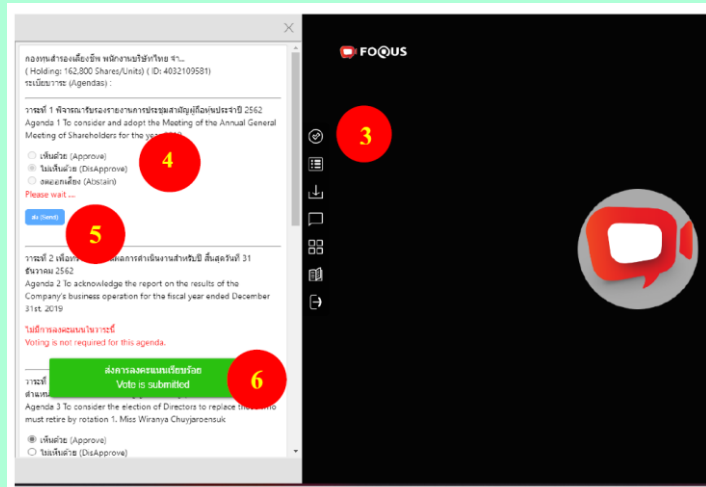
กองทุนสำรองเลี้ยงชีพ พนักงานบริษัทไทย จำ...
( Holding: 162,800 Shares/Units) ( ID: 4032109581)
ระเบียบวาระ (Agendas) :

วาระที่ 1 พิจารณารับรองรายงานการประชุมสามัญผู้ถือหุ้นประจำปี 2562
Agenda 1 To consider and adopt the Meeting of the Annual General Meeting of Shareholders for the year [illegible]

เห็นด้วย (Approve)
ไม่เห็นด้วย (DisApprove)
งดออกเสียง (Abstain)
Please wait ....

ส่ง (Send)

วาระที่ 2 เพื่อ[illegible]ผลการดำเนินงานสำหรับปี สิ้นสุดวันที่ 31 ธันวาคม 2562
Agenda 2 To acknowledge the report on the results of the Company's business operation for the fiscal year ended December 31st, 2019

ไม่มีการลงคะแนนในวาระนี้
Voting is not required for this agenda.

วาระที่ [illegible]
ตำแหน่ง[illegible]
Agenda 3 To consider the election of Directors to replace those who must retire by rotation 1. Miss Wiranya Chuyjaroensuk

เห็นด้วย (Approve)
ไม่เห็นด้วย (DisApprove)

ส่งการลงคะแนนเรียบร้อย
Vote is submitted

FOQUS

3
4
5
6